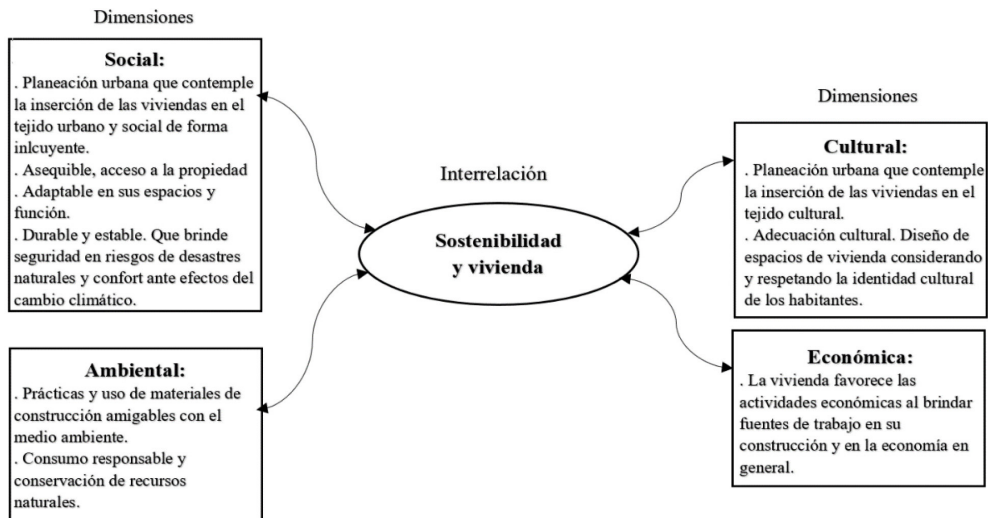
Dimensiones

**Social:**
. Planeación urbana que contemple la inserción de las viviendas en el tejido urbano y social de forma inlcuyente.
. Asequible, acceso a la propiedad
. Adaptable en sus espacios y función.
. Durable y estable. Que brinde seguridad en riesgos de desastres naturales y confort ante efectos del cambio climático.

**Ambiental:**
. Prácticas y uso de materiales de construcción amigables con el medio ambiente.
. Consumo responsable y conservación de recursos naturales.

Interrelación

**Sostenibilidad y vivienda**

Dimensiones

**Cultural:**
. Planeación urbana que contemple la inserción de las viviendas en el tejido cultural.
. Adecuación cultural. Diseño de espacios de vivienda considerando y respetando la identidad cultural de los habitantes.

**Económica:**
. La vivienda favorece las actividades económicas al brindar fuentes de trabajo en su construcción y en la economía en general.